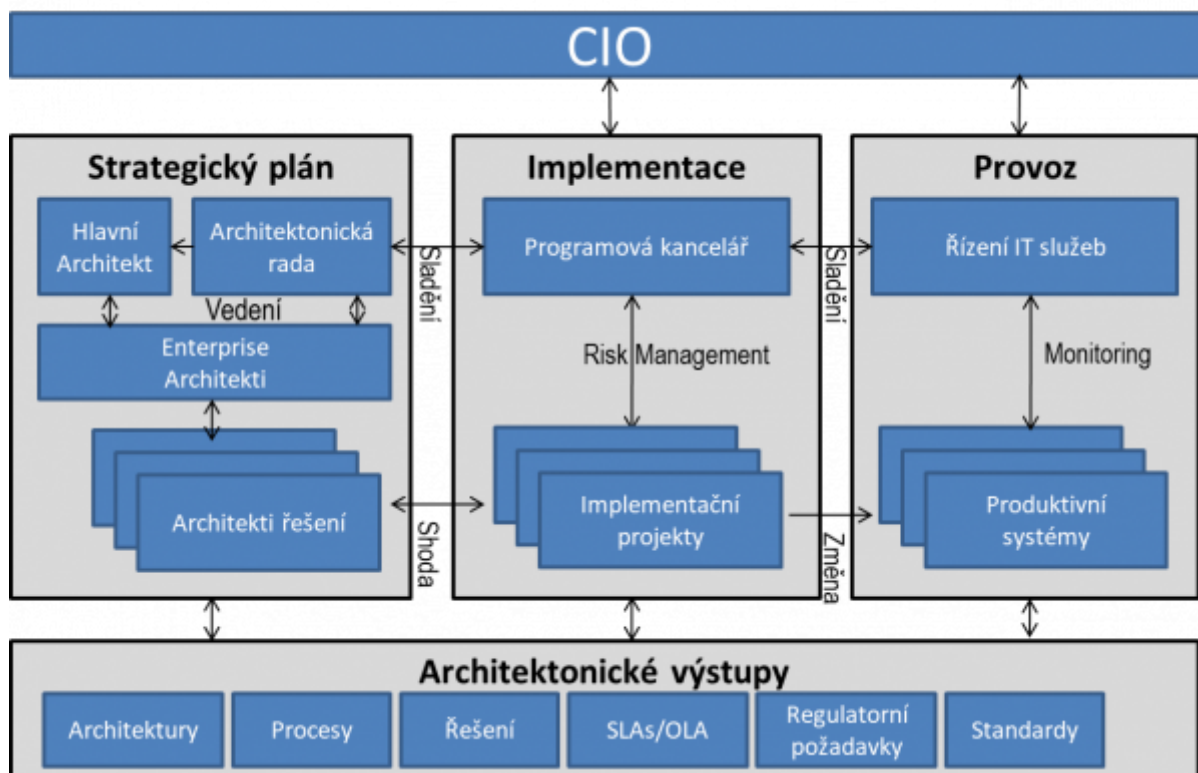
CIO

Strategický plán

Hlavní Architekt

Architektonická rada

Vedení

Enterprise Architekti

Architekti řešení

Sladění

Shoda

Implementace

Programová kancelář

Risk Management

Implementační projekty

Sladění

Změna

Provoz

Řízení IT služeb

Monitoring

Produktivní systémy

Architektonické výstupy

Architektury

Procesy

Řešení

SLAs/OLA

Regulatorní požadavky

Standardy